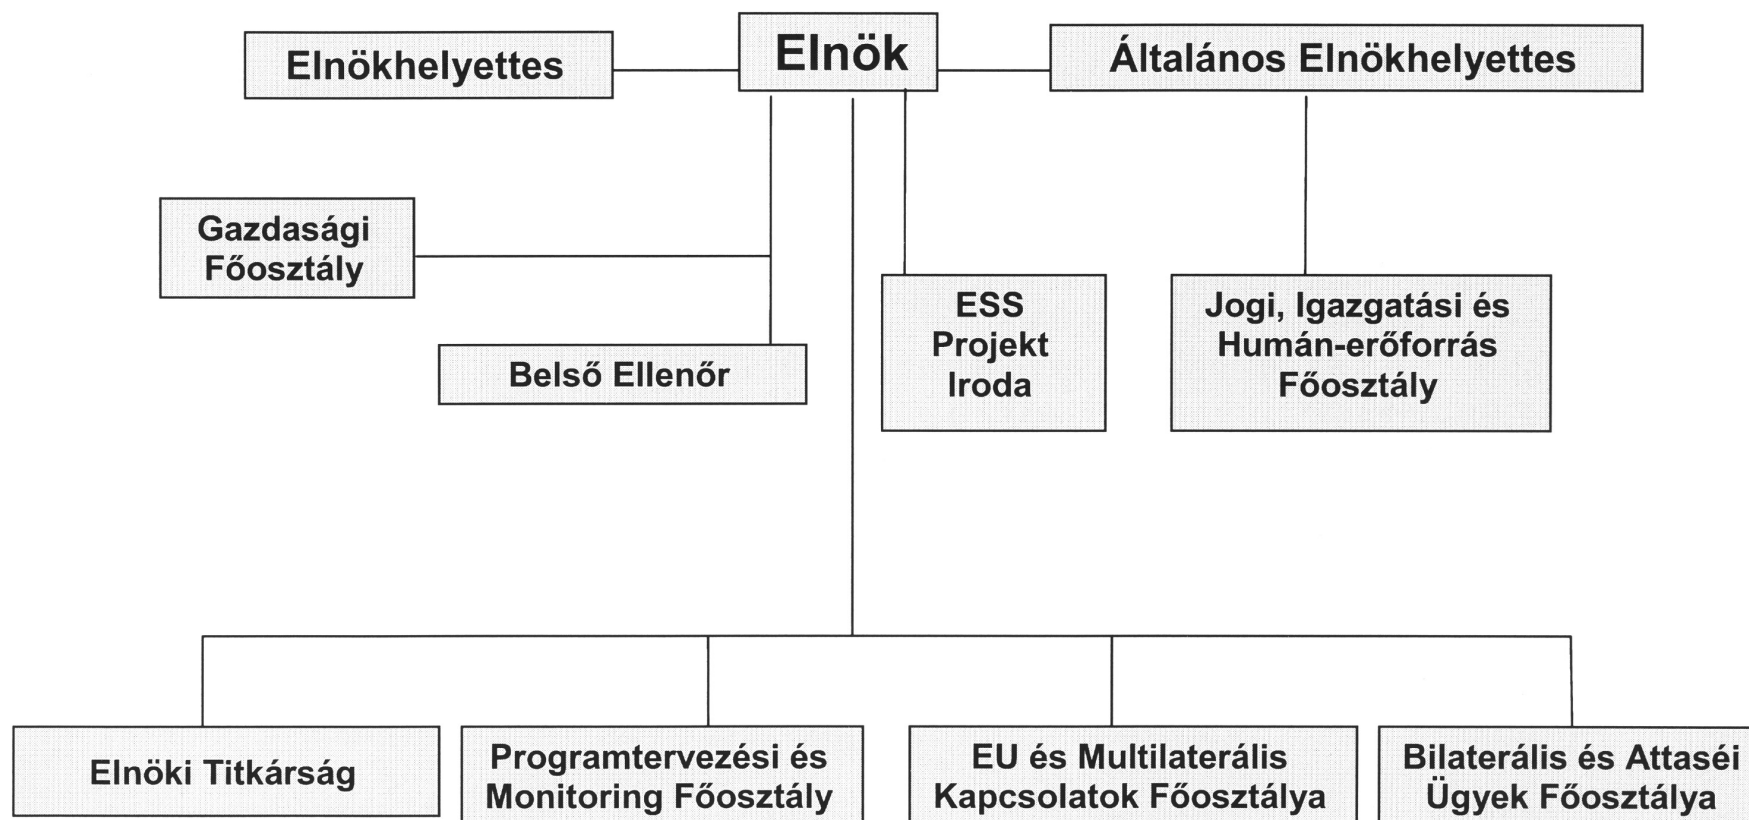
Elnökhelyettes

Elnök

Általános Elnökhelyettes

Gazdasági Főosztály

Belső Ellenőr

ESS Projekt Iroda

Jogi, Igazgatási és Humán-erőforrás Főosztály

Elnöki Titkárság

Programtervezési és Monitoring Főosztály

EU és Multilaterális Kapcsolatok Főosztálya

Bilaterális és Attaséi Ügyek Főosztálya